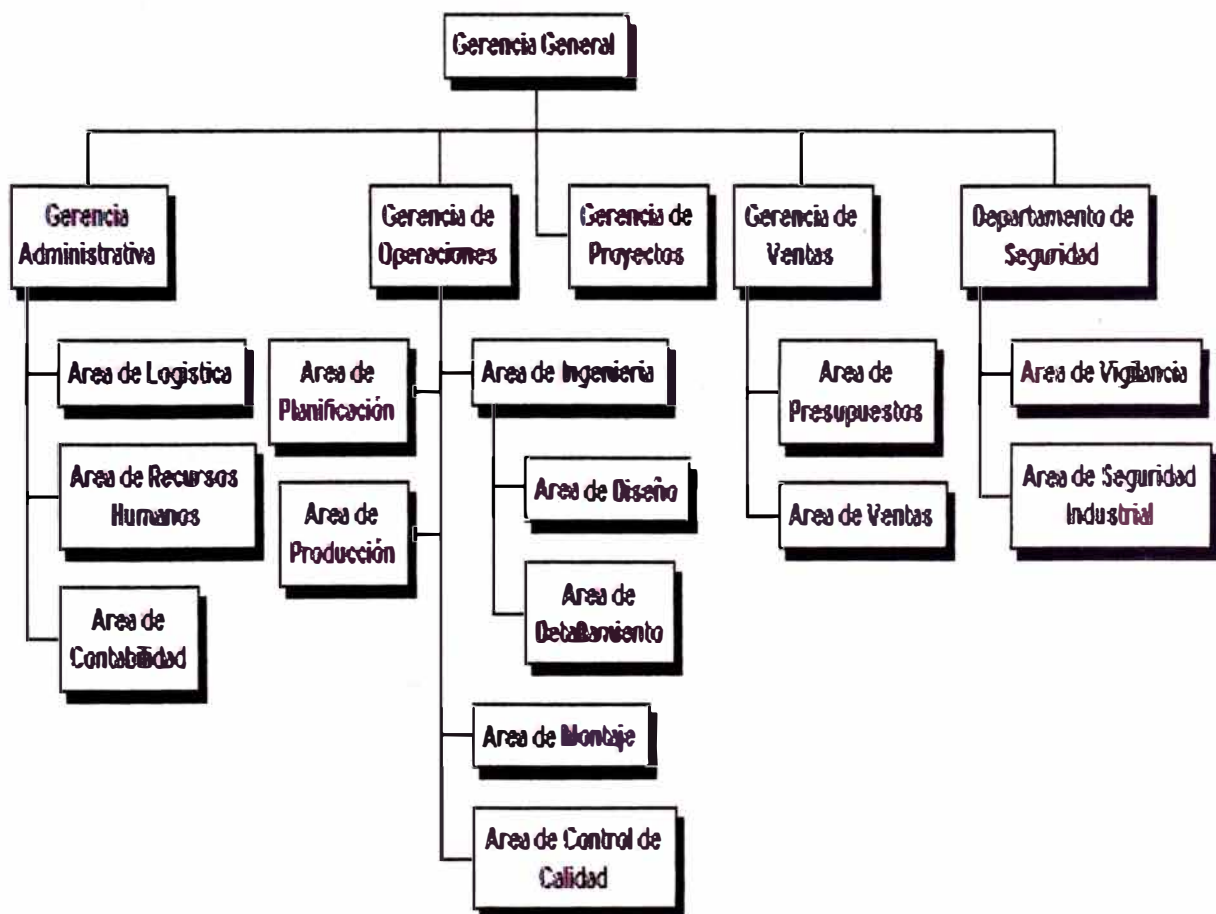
Gerencia General

Gerencia Administrativa

Area de Logistica

Area de Recursos Humanos

Area de Contabilidad

Gerencia de Operaciones

Area de Planificación

Area de Producción

Area de Ingeniería

Area de Diseño

Area de Detallamiento

Area de Montaje

Area de Control de Calidad

Gerencia de Proyectos

Gerencia de Ventas

Area de Presupuestos

Area de Ventas

Departamento de Seguridad

Area de Vigilancia

Area de Seguridad Industrial